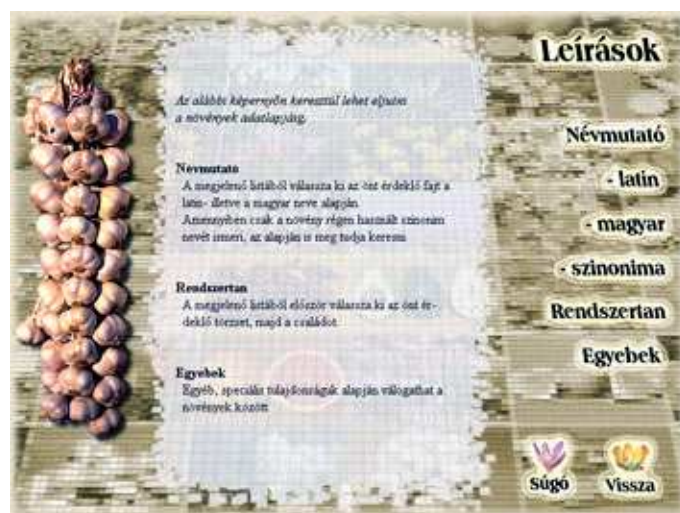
Leírások

Az alábbi képernyőn keresztül lehet eljutni a növények adatlapjáig.

Névmutató
A megjelenő listából válassza ki az önt érdeklő fajt a latin- illetve a magyar neve alapján.
Amennyiben csak a növény régen használt szinonim nevét ismeri, az alapján is meg tudja keresni.

Rendszertan
A megjelenő listából először válassza ki az önt érdeklő törzset, majd a családot.

Egyebek
Egyéb, speciális tulajdonságok alapján válogathat a növények között.

Névmutató

- latin

- magyar

- szinonima

Rendszertan

Egyebek

Súgó

Vissza